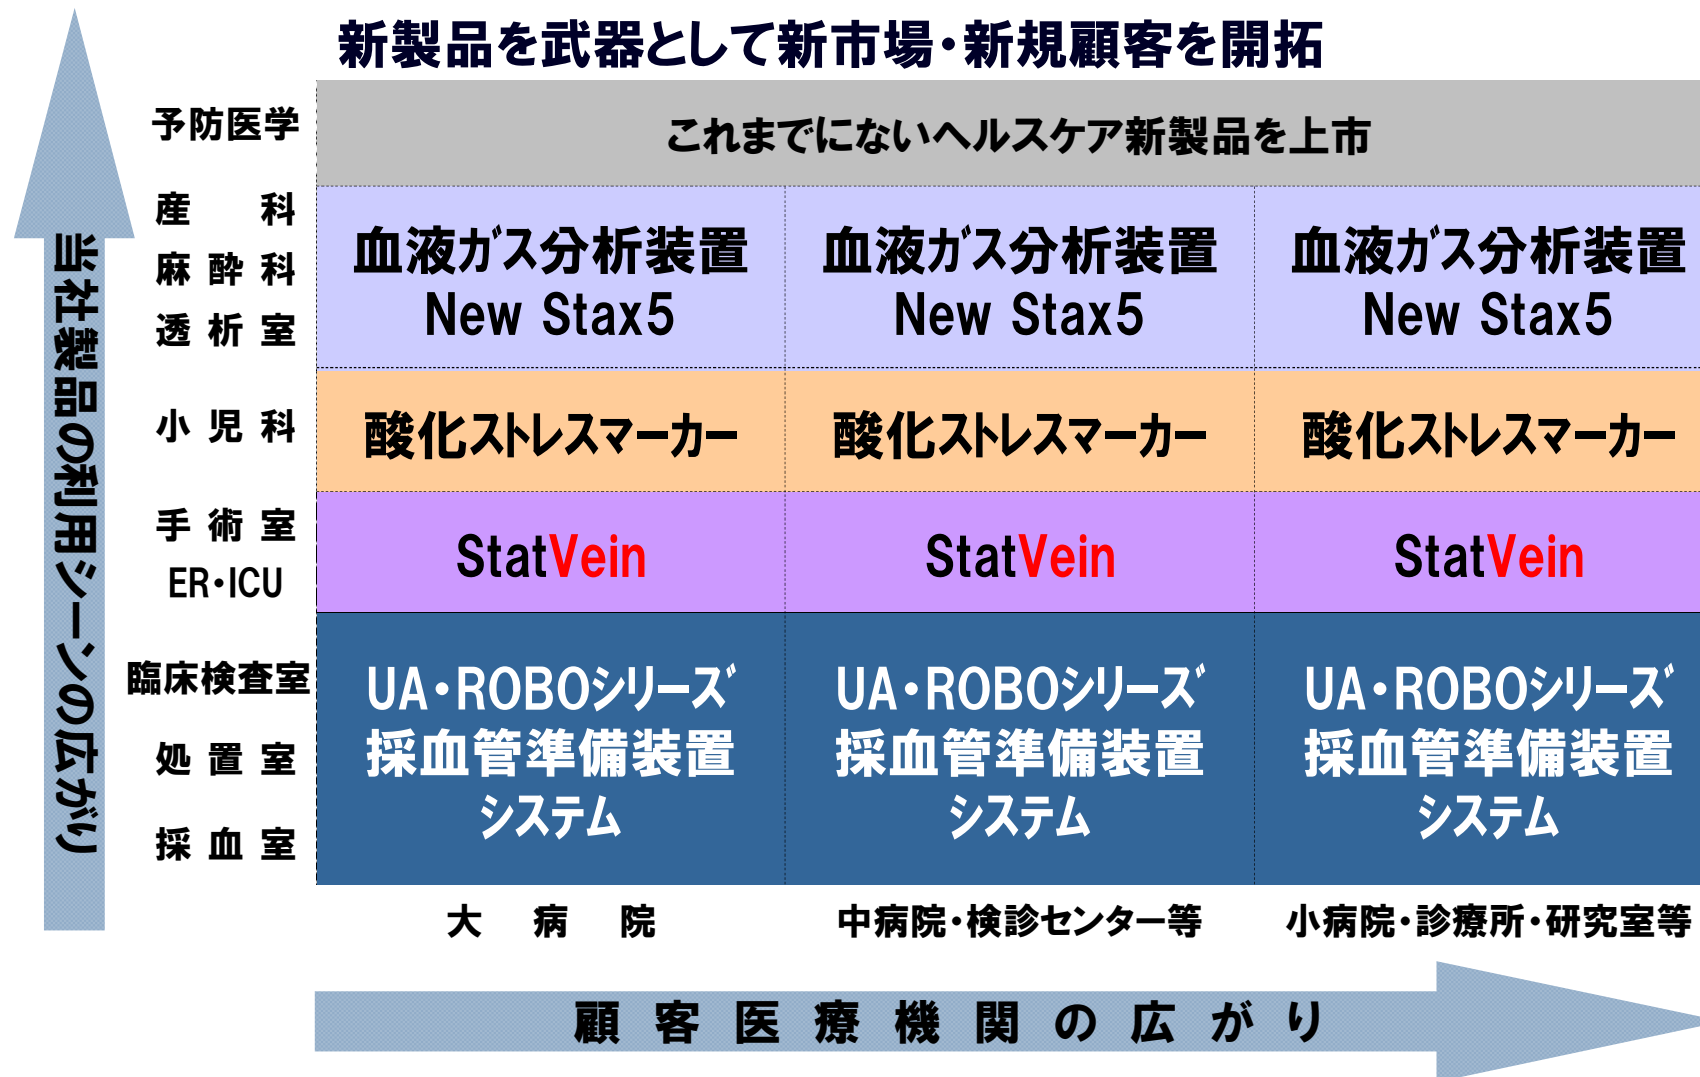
新製品を武器として新市場・新規顧客を開拓

当社製品の利用シーンの広がり

| | | | |
|---|---|---|---|
| 予防医学 | これまでにないヘルスケア新製品を上市 | | |
| 産　科<br>麻酔科<br>透析室 | 血液ガス分析装置 New Stax5 | 血液ガス分析装置 New Stax5 | 血液ガス分析装置 New Stax5 |
| 小児科 | 酸化ストレスマーカー | 酸化ストレスマーカー | 酸化ストレスマーカー |
| 手術室<br>ER・ICU | StatVein | StatVein | StatVein |
| 臨床検査室<br>処置室<br>採血室 | UA・ROBOシリーズ 採血管準備装置システム | UA・ROBOシリーズ 採血管準備装置システム | UA・ROBOシリーズ 採血管準備装置システム |
| | 大　病　院 | 中病院・検診センター等 | 小病院・診療所・研究室等 |

顧客医療機関の広がり